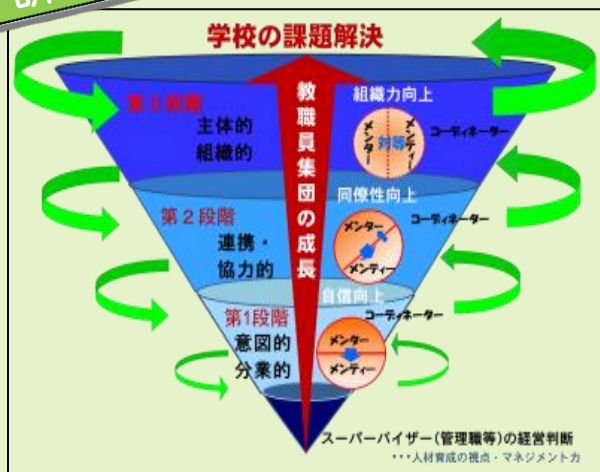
学校の課題解決

第３段階
主体的
組織的

教職員集団の成長

組織力向上
メンター
対等
メンティー
コーディネーター

第２段階
連携・
協力的

同僚性向上
メンター
メンティー
コーディネーター

自信向上

第1段階
意図的
分業的

メンター
メンティー
コーディネーター

スーパーバイザー（管理職等）の経営判断
・・・人材育成の視点・マネジメント力